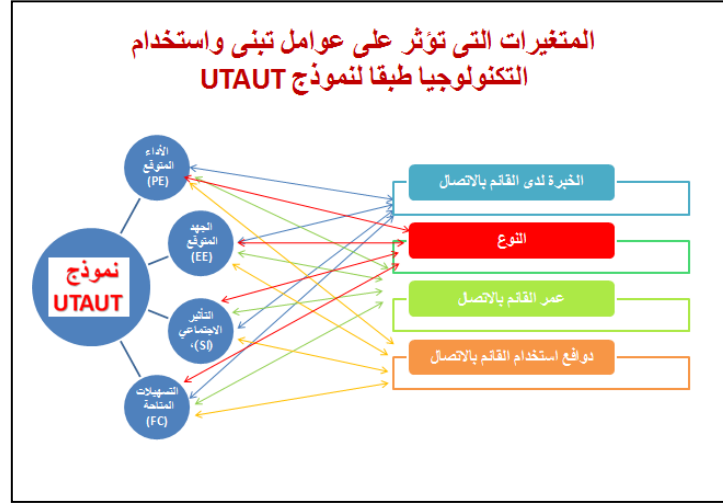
المتغيرات التى تؤثر على عوامل تبنى واستخدام التكنولوجيا طبقا لنموذج UTAUT

نموذج UTAUT

الأداء المتوقع (PE)

الجهد المتوقع (EE)

التأثير الاجتماعي (SI)،

التسهيلات المتاحة (FC)

الخبرة لدى القائم بالاتصال

النوع

عمر القائم بالاتصال

دوافع استخدام القائم بالاتصال